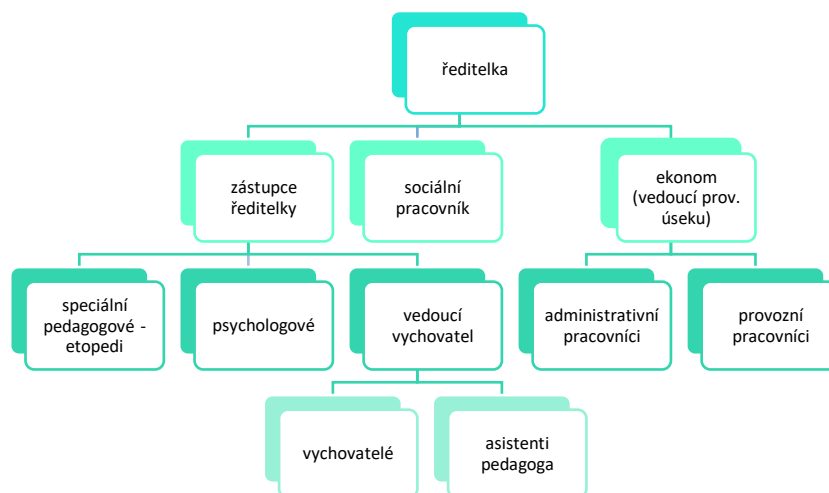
ředitelka

zástupce ředitelky

sociální pracovník

ekonom (vedoucí prov. úseku)

speciální pedagogové - etopedi

psychologové

vedoucí vychovatel

administrativní pracovníci

provozní pracovníci

vychovatelé

asistenti pedagoga